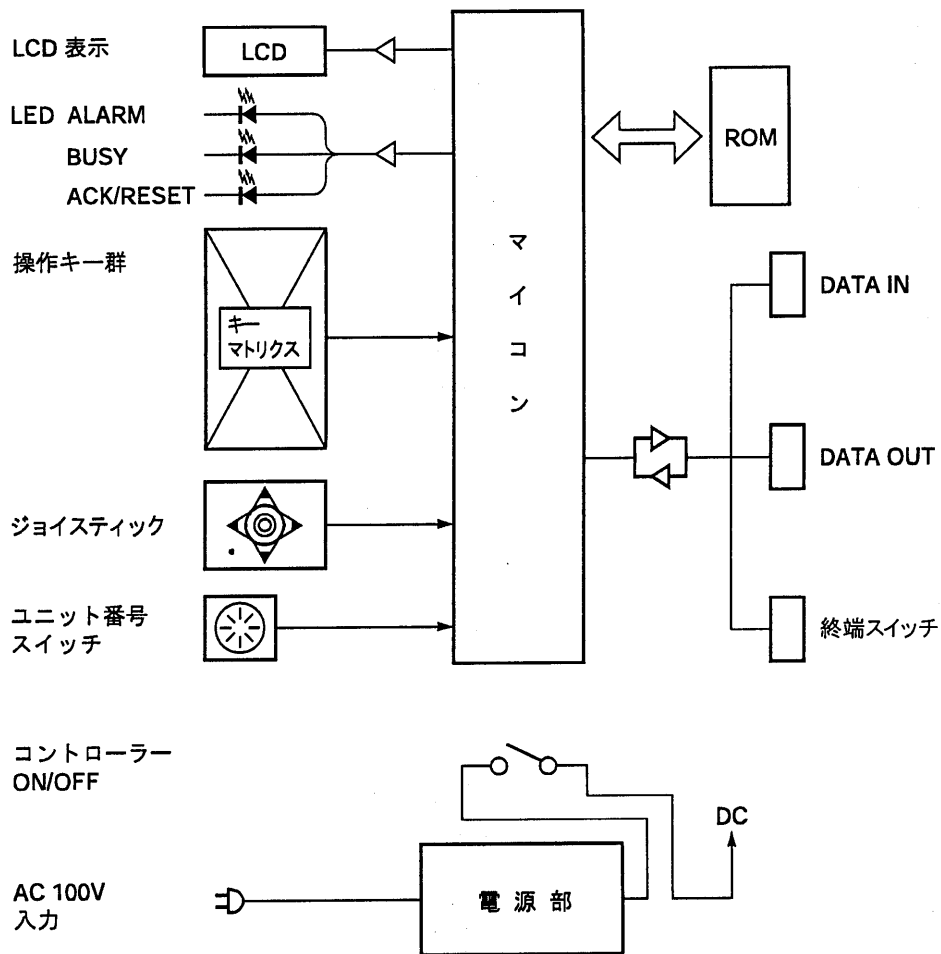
LCD 表示

LCD

LED ALARM

BUSY

ACK/RESET

ROM

操作キー群

キー
マトリクス

マ
イ
コ
ン

DATA IN

DATA OUT

ジョイスティック

ユニット番号
スイッチ

終端スイッチ

コントローラー
ON/OFF

DC

AC 100V
入力

電 源 部